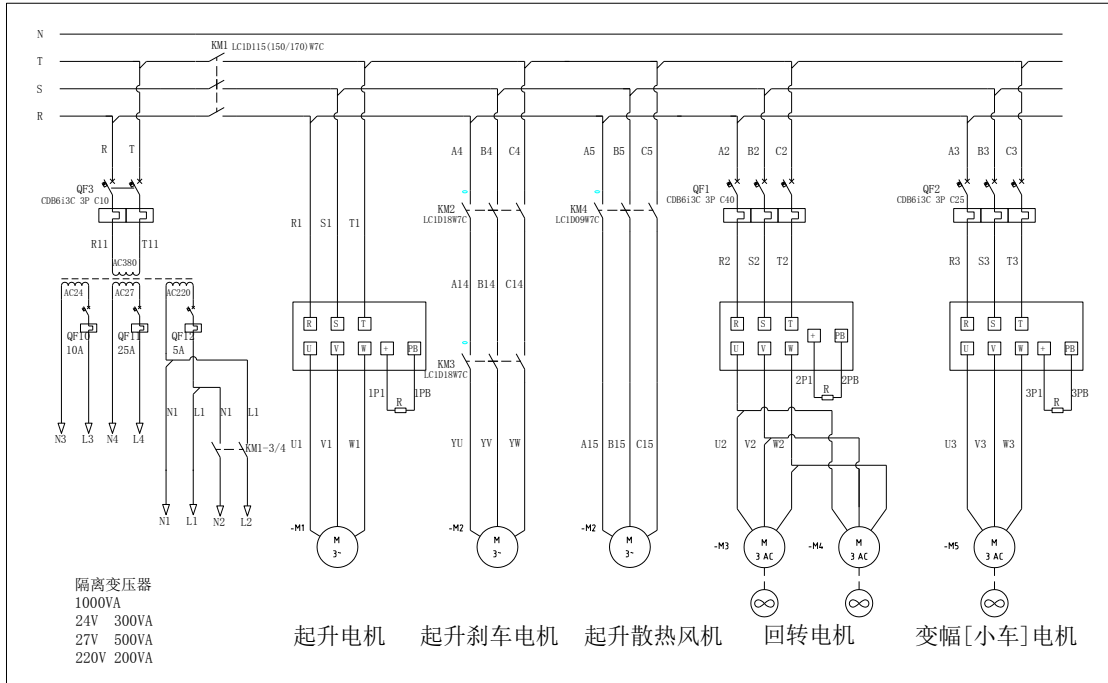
N
T
S
R
KM1 LC1D115(150/170)W7C
R T
QF3
CDB6i3C 3P C10
R11 T11
AC380
AC24 AC27 AC220
QF10 10A
QF11 25A
QF12 5A
N3 L3 N4 L4
N1 L1 N1 L1
KM1-3/4
N1 L1 N2 L2
R1 S1 T1
R S T
U V W + PB
1P1 R 1PB
U1 V1 W1
-M1
M 3~
A4 B4 C4
KM2 LC1D18W7C
A14 B14 C14
KM3 LC1D18W7C
YU YV YW
-M2
M 3~
A5 B5 C5
KM4 LC1D09W7C
A15 B15 C15
-M2
M 3~
A2 B2 C2
QF1
CDB6i3C 3P C40
R2 S2 T2
R S T
U V W + PB
2P1 R 2PB
U2 V2 W2
-M3
M 3 AC
-M4
M 3 AC
A3 B3 C3
QF2
CDB6i3C 3P C25
R3 S3 T3
R S T
U V W + PB
3P1 R 3PB
U3 V3 W3
-M5
M 3 AC
隔离变压器
1000VA
24V 300VA
27V 500VA
220V 200VA
起升电机
起升刹车电机
起升散热风机
回转电机
变幅[小车]电机